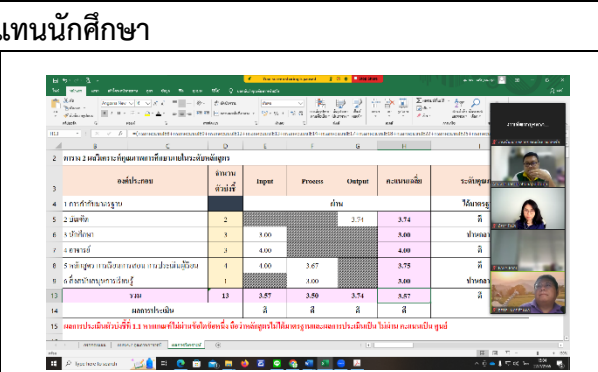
แทนนักศึกษา

ตาราง 2 ผลวิเคราะห์คุณภาพการศึกษาตามประกันหลักสูตร

| องค์ประกอบ | จำนวนตัวบ่งชี้ | Input | Process | Output | คะแนนเฉลี่ย | ระดับคุณภาพ |
|---|---|---|---|---|---|---|
| 1 การกำกับมาตรฐาน | | | ผ่าน | | | ได้มาตรฐาน |
| 2 บัณฑิต | 2 | | | 3.74 | 3.74 | ดี |
| 3 นักศึกษา | 3 | 3.00 | | | 3.00 | ปานกลาง |
| 4 อาจารย์ | 3 | 4.00 | | | 4.00 | ดี |
| 5 หลักสูตร การเรียนการสอน การประเมินผู้เรียน | 4 | 4.00 | 3.67 | | 3.75 | ดี |
| 6 สิ่งสนับสนุนการเรียนรู้ | 1 | | 3.00 | | 3.00 | ปานกลาง |
| รวม | 13 | 3.57 | 3.50 | 3.74 | 3.57 | ดี |
| ผลการประเมิน | | ดี | ดี | ดี | ดี | |

ผลการประเมินตัวบ่งชี้ที่ 1.1 หากผลออกไม่ผ่านข้อใดข้อหนึ่ง ถือว่าหลักสูตรไม่ได้มาตรฐานและผลการประเมินเป็น ไม่ผ่าน คะแนนเป็น ศูนย์

Type here to search